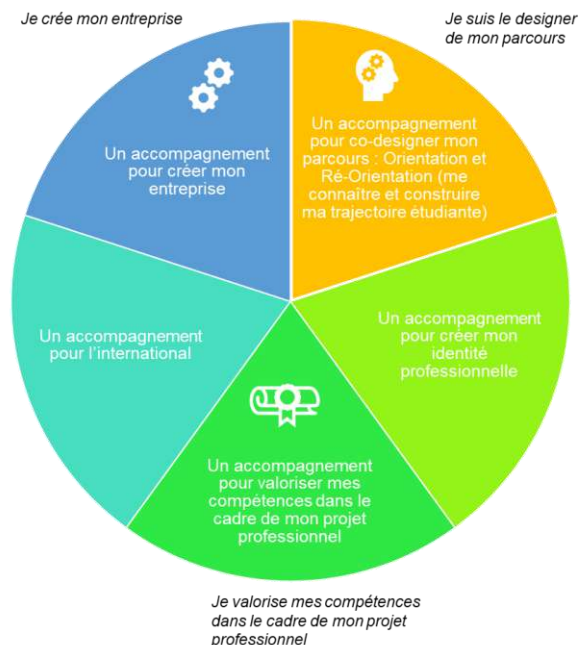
Je crée mon entreprise

Je suis le designer de mon parcours

Un accompagnement pour créer mon entreprise

Un accompagnement pour co-designer mon parcours : Orientation et Ré-Orientation (me connaître et construire ma trajectoire étudiante)

Un accompagnement pour l'international

Un accompagnement pour créer mon identité professionnelle

Un accompagnement pour valoriser mes compétences dans le cadre de mon projet professionnel

Je valorise mes compétences dans le cadre de mon projet professionnel